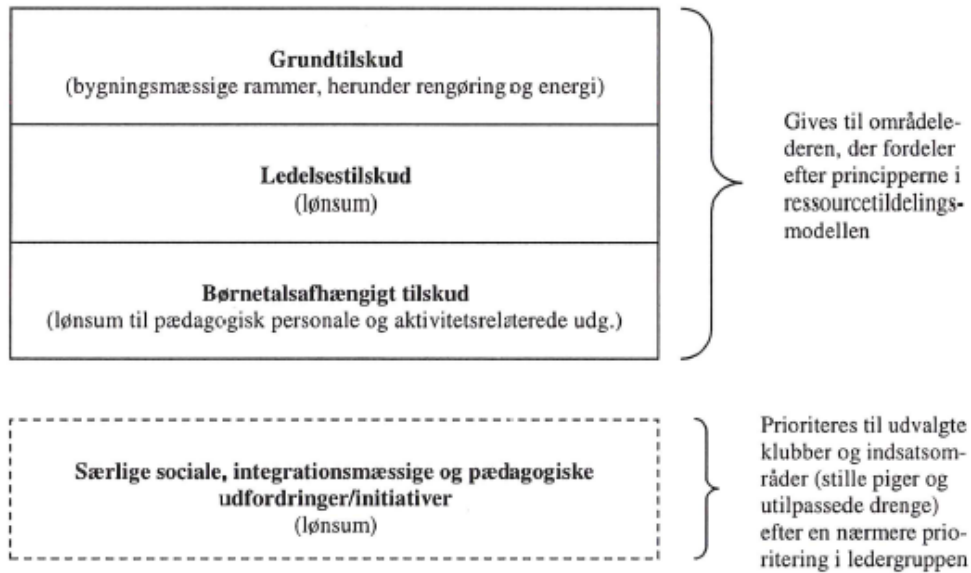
**Grundtilskud**
(bygningsmæssige rammer, herunder rengøring og energi)

**Ledelsestilskud**
(lønsum)

**Børnetalsafhængigt tilskud**
(lønsum til pædagogisk personale og aktivitetsrelaterede udg.)

Gives til områdelederen, der fordeler efter principperne i ressourcetildelingsmodellen

**Særlige sociale, integrationsmæssige og pædagogiske udfordringer/initiativer**
(lønsum)

Prioriteres til udvalgte klubber og indsatsområder (stille piger og utilpassede drenge) efter en nærmere prioritering i ledergruppen